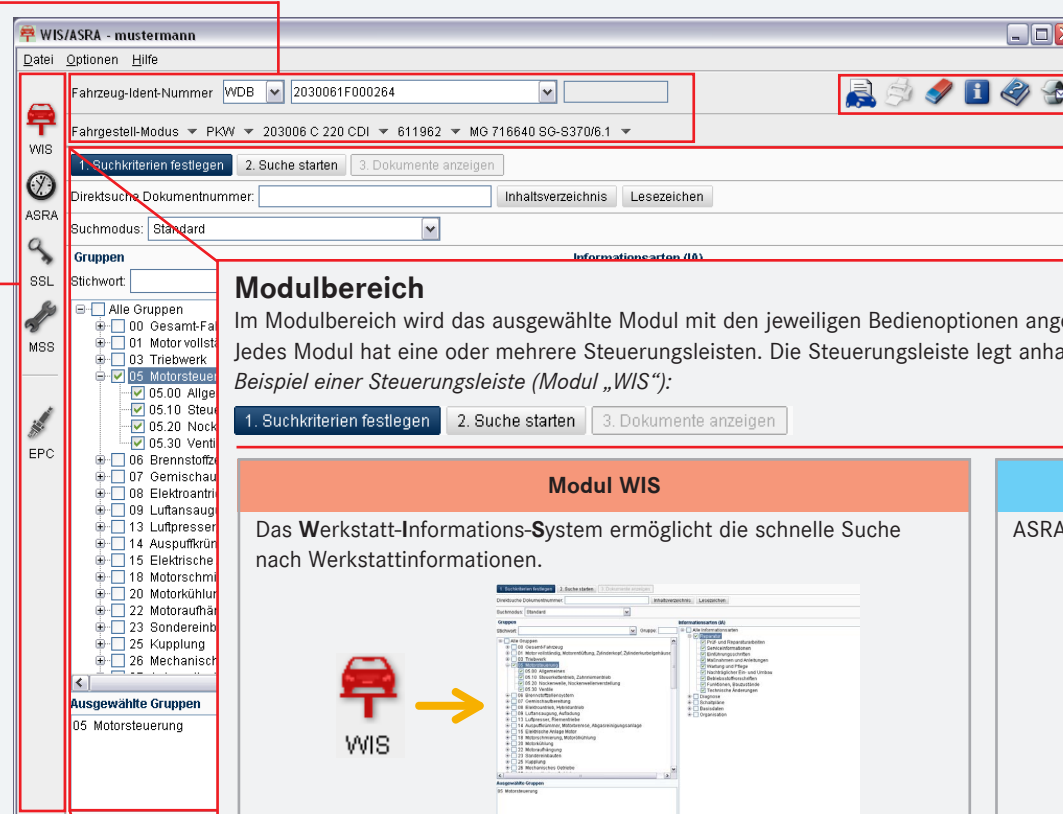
WIS/ASRA - mustermann

Datei Optionen Hilfe

WIS

ASRA

SSL

MSS

EPC

Fahrzeug-Ident-Nummer WDB 2030061F000264

Fahrgestell-Modus PKW 203006 C 220 CDI 611962 MG 716640 SG-S370/6.1

1. Suchkriterien festlegen 2. Suche starten 3. Dokumente anzeigen

Direktsuche Dokumentnummer: Inhaltsverzeichnis Lesezeichen

Suchmodus: Standard

Gruppen

Stichwort:

Alle Gruppen
00 Gesamt-Fa
01 Motor vollst
03 Triebwerk
05 Motorsteuer
05.00 Allge
05.10 Steu
05.20 Nock
05.30 Venti
06 Brennstoffz
07 Gemischau
08 Elektroantri
09 Luftansaug
13 Luftpresser
14 Auspuffkrün
15 Elektrische
18 Motorschmi
20 Motorkühlun
22 Motoraufhä
23 Sondereinb
25 Kupplung
26 Mechanisch

Ausgewählte Gruppen

05 Motorsteuerung

Informationsarten (IA)

Modulbereich

Im Modulbereich wird das ausgewählte Modul mit den jeweiligen Bedienoptionen ange
Jedes Modul hat eine oder mehrere Steuerungsleisten. Die Steuerungsleiste legt anha
Beispiel einer Steuerungsleiste (Modul „WIS"):

1. Suchkriterien festlegen 2. Suche starten 3. Dokumente anzeigen

Modul WIS

Das Werkstatt-Informations-System ermöglicht die schnelle Suche nach Werkstattinformationen.

ASRA

WIS